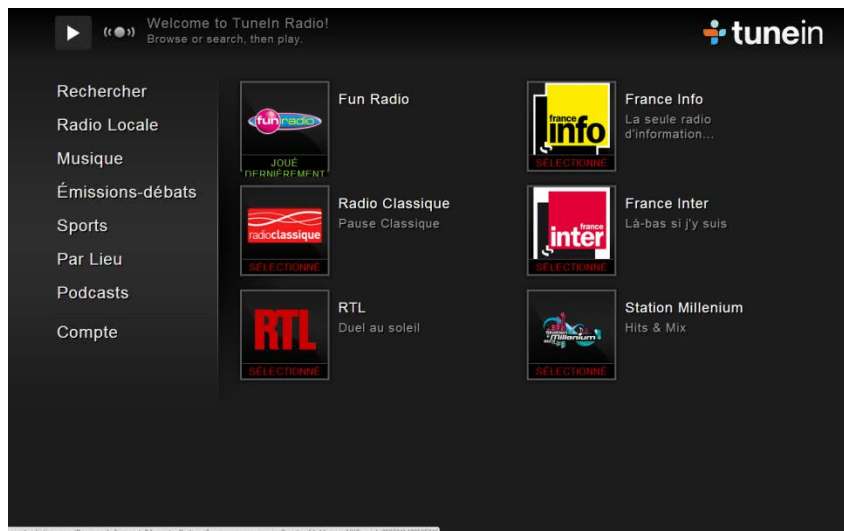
Welcome to TuneIn Radio!
Browse or search, then play.

tunein

Rechercher
Radio Locale
Musique
Émissions-débats
Sports
Par Lieu
Podcasts
Compte

funradio
JOUÉ DERNIÈREMENT
Fun Radio

france info
SÉLECTIONNÉ
France Info
La seule radio d'information...

radioclassique
SÉLECTIONNÉ
Radio Classique
Pause Classique

france inter
SÉLECTIONNÉ
France Inter
Là-bas si j'y suis

RTL
SÉLECTIONNÉ
RTL
Duel au soleil

Station Millenium
SÉLECTIONNÉ
Station Millenium
Hits & Mix